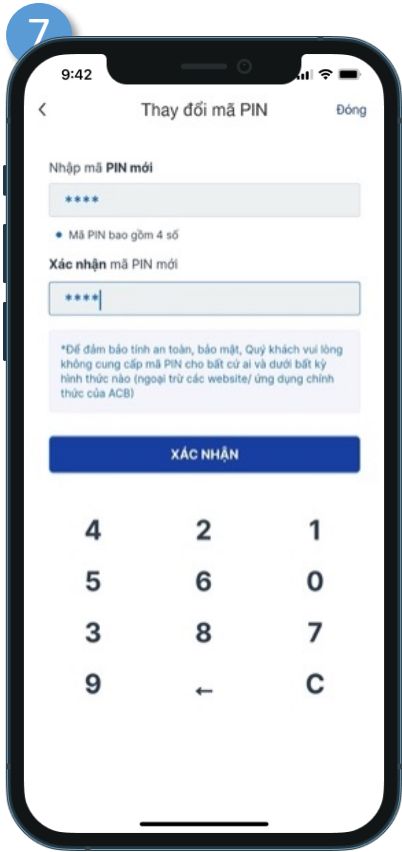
7

9:42

<

Thay đổi mã PIN

Đóng

Nhập mã **PIN mới**

****

• Mã PIN bao gồm 4 số

**Xác nhận** mã PIN mới

****

*Để đảm bảo tính an toàn, bảo mật, Quý khách vui lòng không cung cấp mã PIN cho bất cứ ai và dưới bất kỳ hình thức nào (ngoại trừ các website/ ứng dụng chính thức của ACB)

XÁC NHẬN

4 2 1

5 6 0

3 8 7

9 ← C